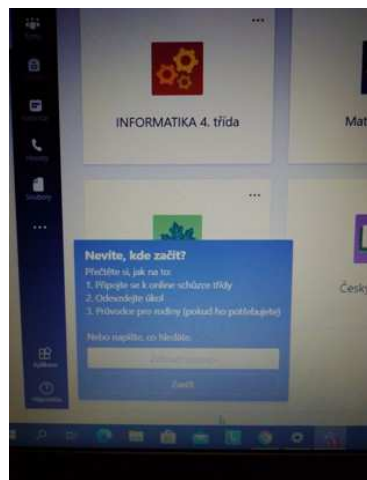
INFORMATIKA 4. třída

Mat

Nevíte, kde začít?

Přečtěte si, jak na to:
1. Připojte se k online schůzce třídy
2. Odevzdejte úkol
3. Průvodce pro rodiny (pokud ho potřebujete)

Nebo napište, co hledáte:

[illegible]

Začít

Česky

...

...